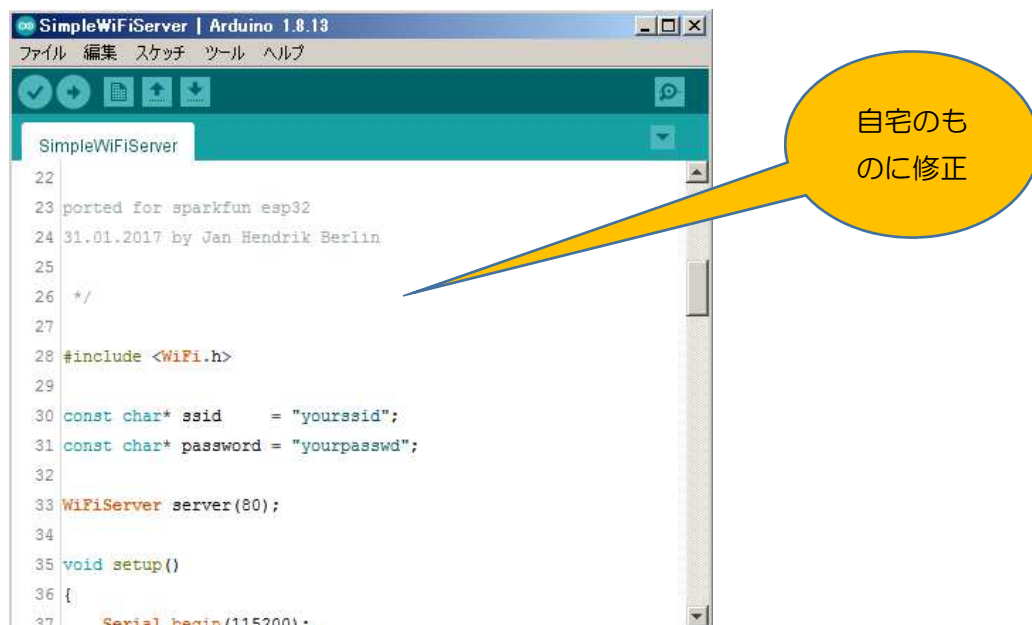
SimpleWiFiServer | Arduino 1.8.13
ファイル 編集 スケッチ ツール ヘルプ

SimpleWiFiServer

22
23 ported for sparkfun esp32
24 31.01.2017 by Jan Hendrik Berlin
25
26 */
27
28 #include <WiFi.h>
29
30 const char* ssid     = "yourssid";
31 const char* password = "yourpasswd";
32
33 WiFiServer server(80);
34
35 void setup()
36 {
37 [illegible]

自宅のものに修正